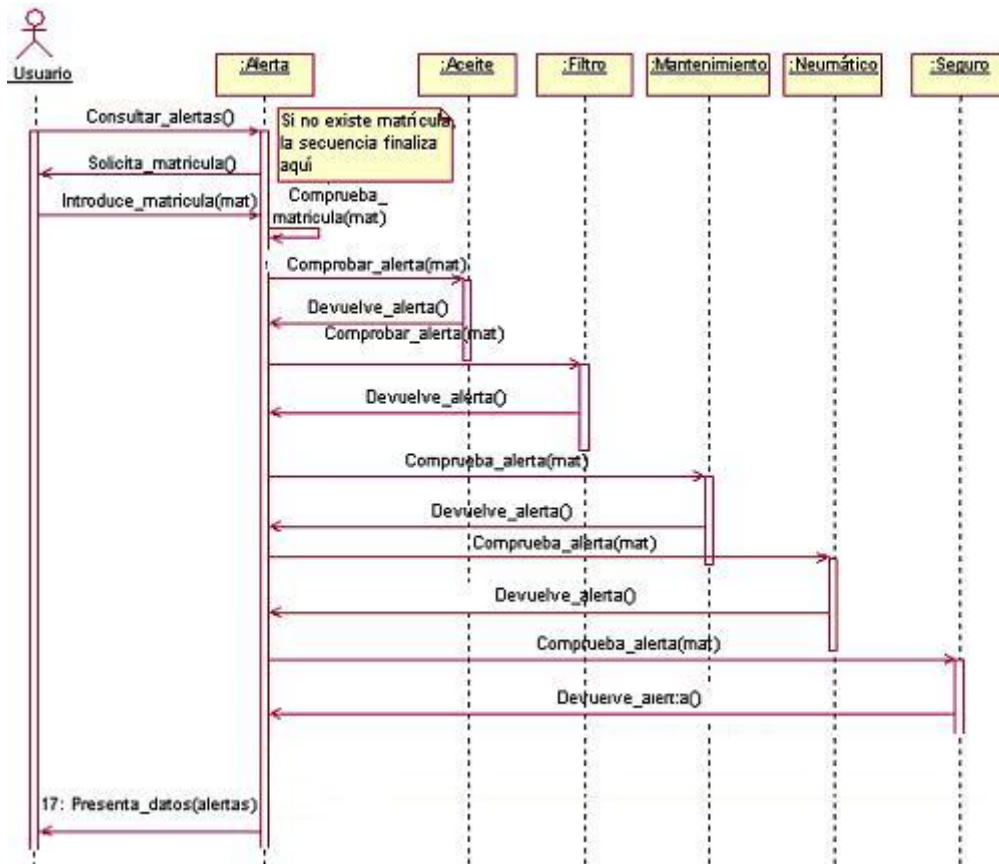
Usuario

:Alerta

:Aceite

:Filtro

:Mantenimiento

:Neumático

:Seguro

Consultar_alertas()

Si no existe matrícula, la secuencia finaliza aquí

Solicita_matricula()

Introduce_matricula(mat)

Comprueba_ matricula(mat)

Comprobar_alerta(mat)

Devuelve_alerta()

Comprobar_alerta(mat)

Devuelve_alerta()

Comprueba_alerta(mat)

Devuelve_alerta()

Comprueba_alerta(mat)

Devuelve_alerta()

Comprueba_alerta(mat)

Devuerve_aiert:a()

17: Presenta_datos(alertas)